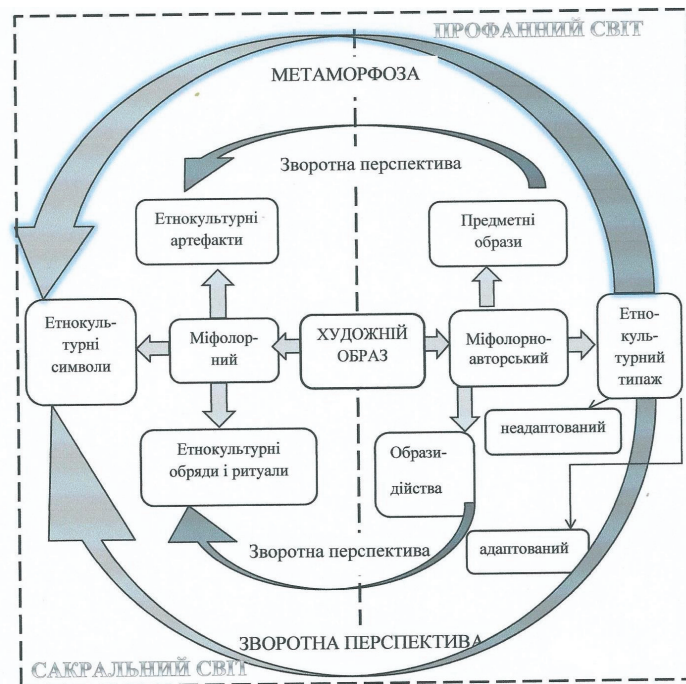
ПРОФАННИЙ СВІТ

МЕТАМОРФОЗА

Зворотна перспектива

Етнокультурні артефакти

Предметні образи

Етнокуль-турні символи

Міфолор-ний

ХУДОЖНІЙ ОБРАЗ

Міфолорно-авторський

Етно-куль-турний типаж

неадаптований

Етнокультурні обряди і ритуали

Образи-дійства

адаптований

Зворотна перспектива

ЗВОРОТНА ПЕРСПЕКТИВА

САКРАЛЬНИЙ СВІТ